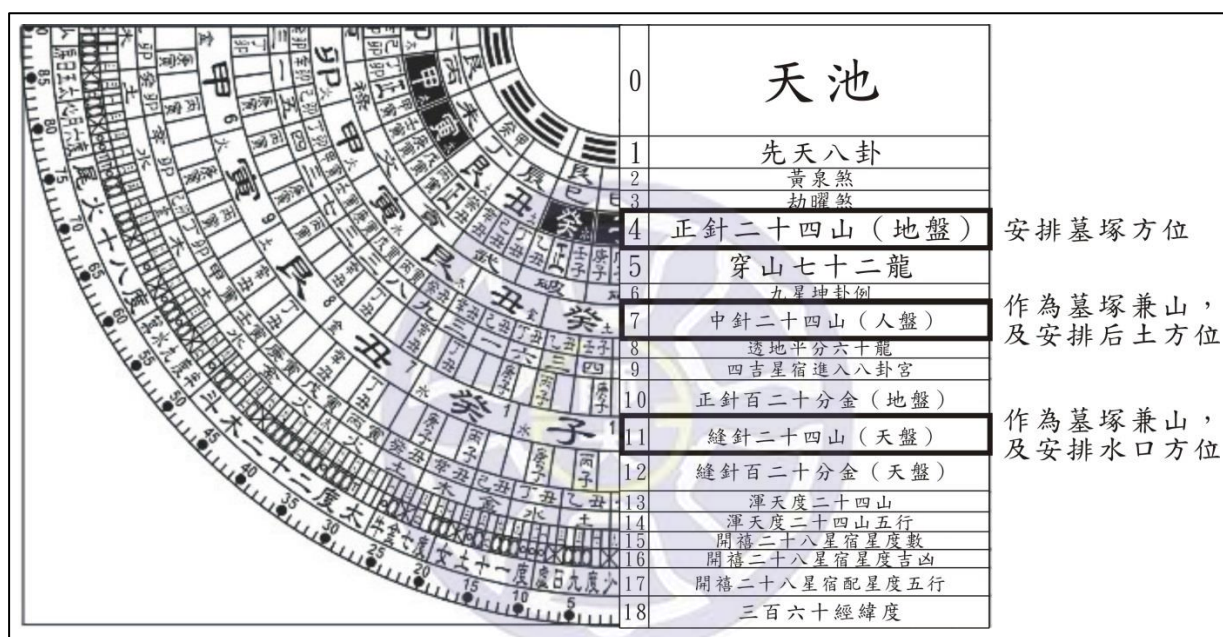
| | |
|---|---|
| 0 | 天池 |
| 1 | 先天八卦 |
| 2 | 黃泉煞 |
| 3 | 劫曜煞 |
| 4 | 正針二十四山（地盤） |
| 5 | 穿山七十二龍 |
| 6 | 九星坤卦例 |
| 7 | 中針二十四山（人盤） |
| 8 | 透地平分六十龍 |
| 9 | 四吉星宿進入八卦宮 |
| 10 | 正針百二十分金（地盤） |
| 11 | 縫針二十四山（天盤） |
| 12 | 縫針百二十分金（天盤） |
| 13 | 渾天度二十四山 |
| 14 | 渾天度二十四山五行 |
| 15 | 開禧二十八星宿星度數 |
| 16 | 開禧二十八星宿星度吉凶 |
| 17 | 開禧二十八星宿配星度五行 |
| 18 | 三百六十經緯度 |

安排墓塚方位

作為墓塚兼山，及安排后土方位

作為墓塚兼山，及安排水口方位

甲 卯 寅 艮 丑 癸 子 乙 辰 巳 丙

尾火十八度 斗木二十二度 牛金七度 女土十一度 虛日九度

5 10 15 20 25 30 35 40 45 50 55 60 65 70 75 80 85 90